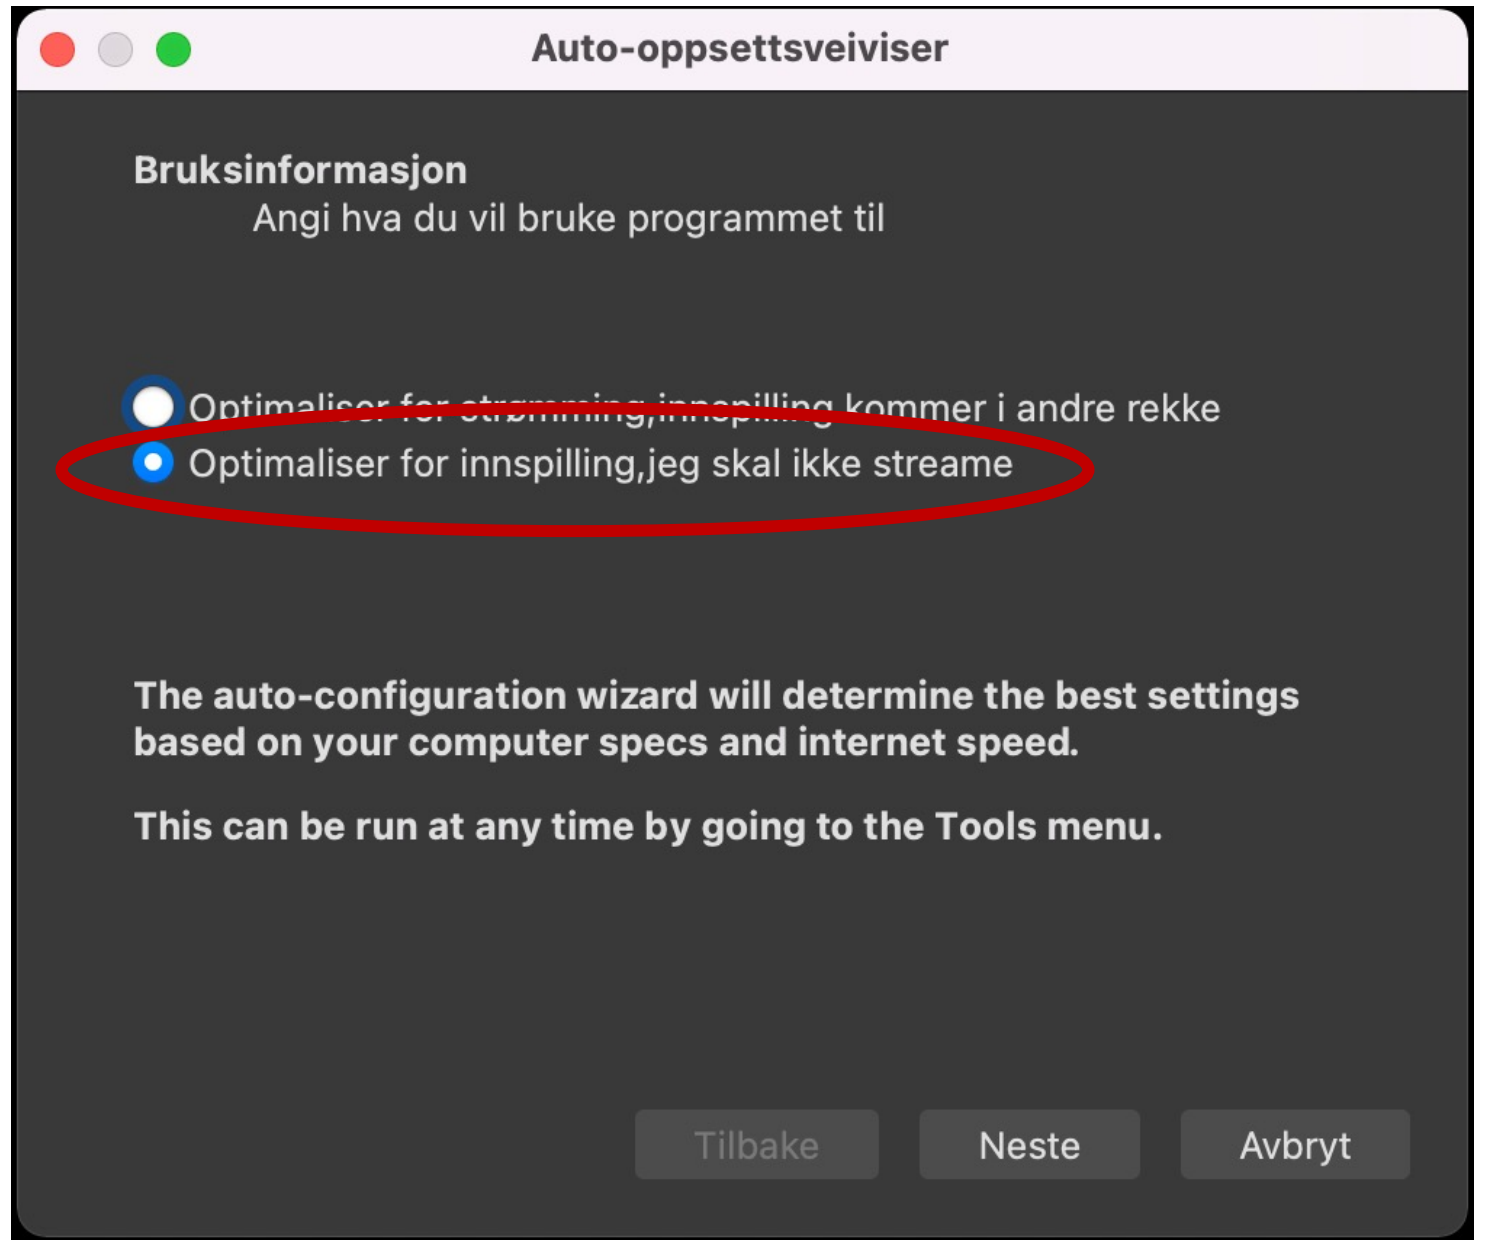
Auto-oppsettsveiviser

Bruksinformasjon

Angi hva du vil bruke programmet til

Optimaliser for strømming,innspilling kommer i andre rekke

Optimaliser for innspilling,jeg skal ikke streame

The auto-configuration wizard will determine the best settings based on your computer specs and internet speed.

This can be run at any time by going to the Tools menu.

Tilbake

Neste

Avbryt